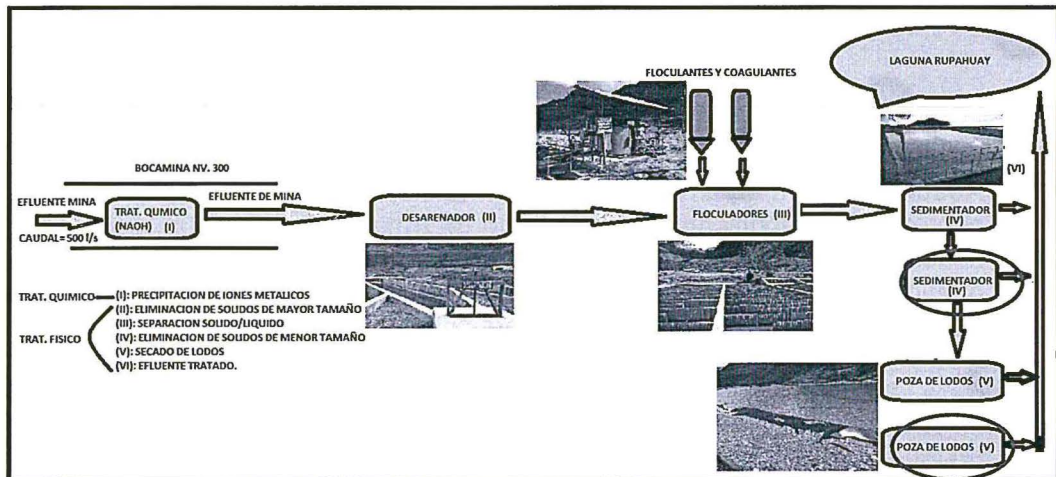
FLOCULANTES Y COAGULANTES

LAGUNA RUPAHUAY

BOCAMINA NV. 300

EFLUENTE MINA

CAUDAL= 500 l/s

TRAT. QUMICO (NAOH) (I)

EFLUENTE DE MINA

DESARENADOR (II)

FLOCULADORES (III)

SEDIMENTADOR (IV)

(VI)

SEDIMENTADOR (IV)

POZA DE LODOS (V)

POZA DE LODOS (V)

TRAT. QUIMICO (I): PRECIPITACION DE IONES METALICOS

TRAT. FISICO
(II): ELIMINACION DE SOLIDOS DE MAYOR TAMAÑO
(III): SEPARACION SOLIDO/LIQUIDO
(IV): ELIMINACION DE SOLIDOS DE MENOR TAMAÑO
(V): SECADO DE LODOS
(VI): EFLUENTE TRATADO.